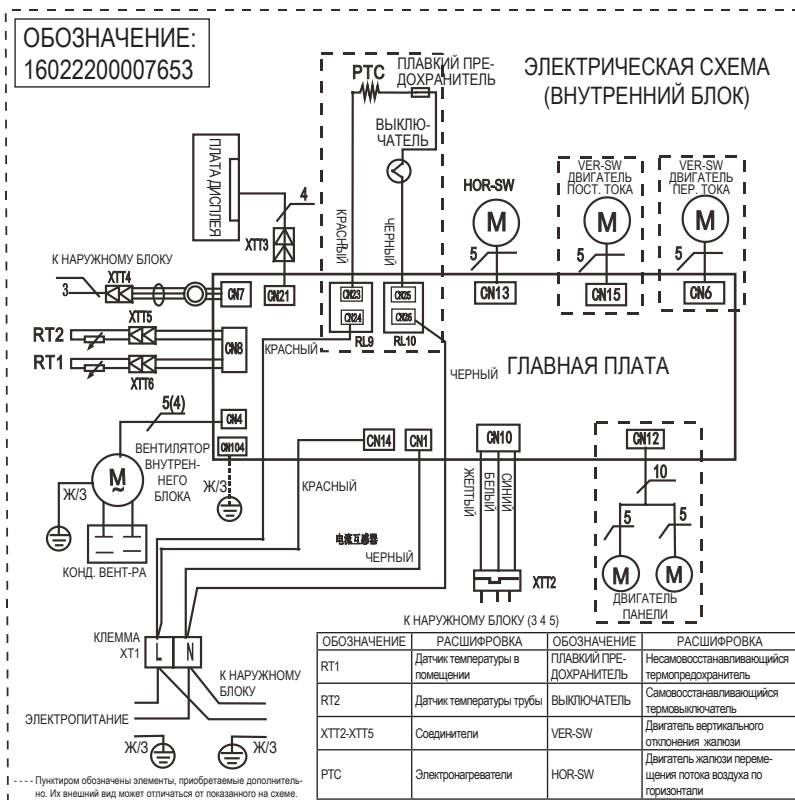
ОБОЗНАЧЕНИЕ:
16022200007653

ЭЛЕКТРИЧЕСКАЯ СХЕМА
(ВНУТРЕННИЙ БЛОК)

PTC
ПЛАВКИЙ ПРЕДОХРАНИТЕЛЬ

ВЫКЛЮЧАТЕЛЬ

ПЛАТА ДИСПЛЕЯ

4

XTT3

КРАСНЫЙ

ЧЕРНЫЙ

HOR-SW
M
5

VER-SW
ДВИГАТЕЛЬ
ПОСТ. ТОКА
M
5

VER-SW
ДВИГАТЕЛЬ
ПЕР. ТОКА
M
5

К НАРУЖНОМУ БЛОКУ
XTT4
3
CN7
CN21
CN23
CN24
CN25
CN26
CN13
CN15
CN6

XTT5
RT2
RT1
XTT6
CN8
КРАСНЫЙ
RL9
RL10
ЧЕРНЫЙ
ГЛАВНАЯ ПЛАТА

5(4)
CN4
ВЕНТИЛЯТОР ВНУТРЕННЕГО БЛОКА
CN104
M
Ж/З
Ж/З
CN14
CN1
CN10
CN12
10
КРАСНЫЙ
ЖЕЛТЫЙ
БЕЛЫЙ
СИНИЙ
5
5

КОНД. ВЕНТ-РА

电流互感器
ЧЕРНЫЙ

XTT2
M
M
ДВИГАТЕЛЬ ПАНЕЛИ

К НАРУЖНОМУ БЛОКУ (3 4 5)

КЛЕММА XT1
L
N
К НАРУЖНОМУ БЛОКУ
ЭЛЕКТРОПИТАНИЕ
Ж/З
Ж/З

| ОБОЗНАЧЕНИЕ | РАСШИФРОВКА | ОБОЗНАЧЕНИЕ | РАСШИФРОВКА |
|---|---|---|---|
| RT1 | Датчик температуры в помещении | ПЛАВКИЙ ПРЕДОХРАНИТЕЛЬ | Несамовосстанавливающийся термопредохранитель |
| RT2 | Датчик температуры трубы | ВЫКЛЮЧАТЕЛЬ | Самовосстанавливающийся термовыключатель |
| XTT2-XTT5 | Соединители | VER-SW | Двигатель вертикального отклонения жалюзи |
| PTC | Электронагреватели | HOR-SW | Двигатель жалюзи перемещения потока воздуха по горизонтали |

---- Пунктиром обозначены элементы, приобретаемые дополнительно. Их внешний вид может отличаться от показанного на схеме.